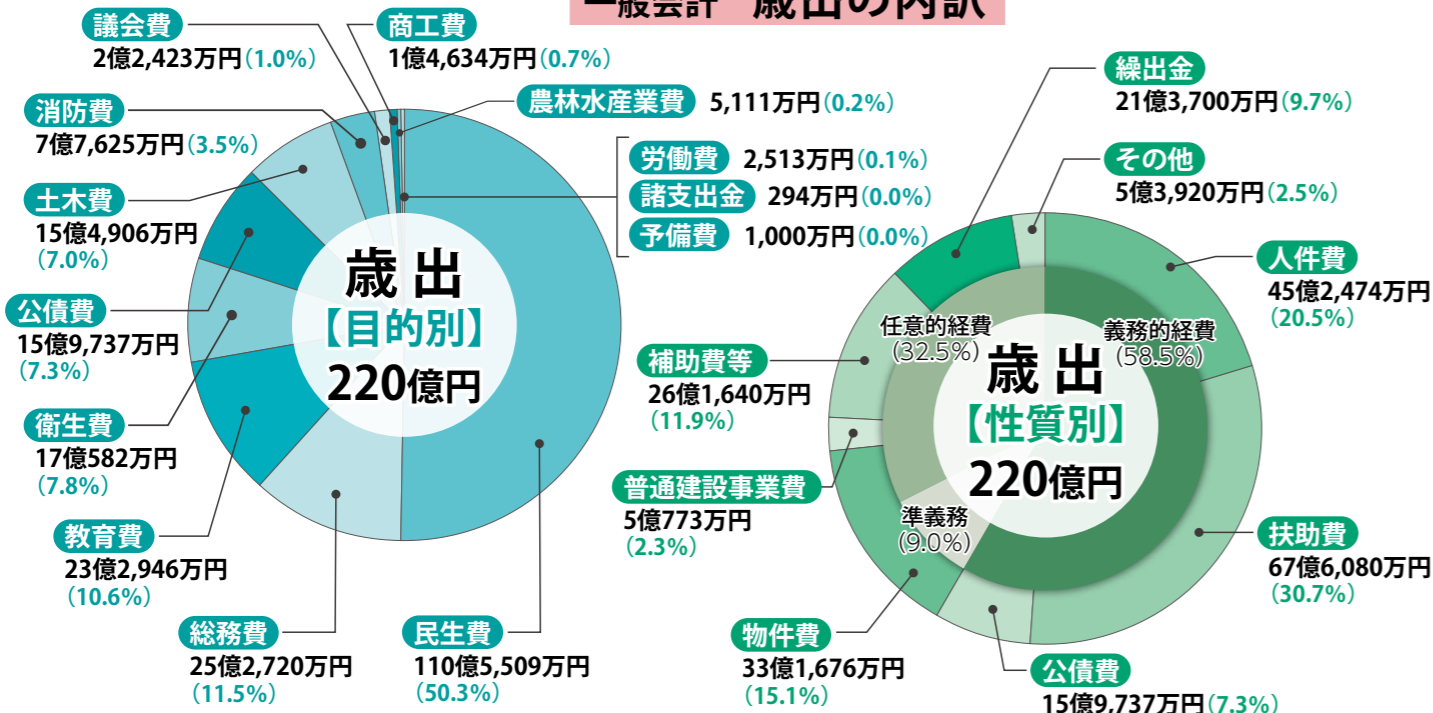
一般会計　歳出の内訳

議会費
2億2,423万円（1.0%）

商工費
1億4,634万円（0.7%）

農林水産業費　5,111万円（0.2%）

消防費
7億7,625万円（3.5%）

労働費　2,513万円（0.1%）
諸支出金　294万円（0.0%）
予備費　1,000万円（0.0%）

土木費
15億4,906万円
（7.0%）

公債費
15億9,737万円
（7.3%）

衛生費
17億582万円
（7.8%）

教育費
23億2,946万円
（10.6%）

総務費
25億2,720万円
（11.5%）

民生費
110億5,509万円
（50.3%）

歳出
【目的別】
220億円

繰出金
21億3,700万円（9.7%）

その他
5億3,920万円（2.5%）

人件費
45億2,474万円
（20.5%）

補助費等
26億1,640万円
（11.9%）

普通建設事業費
5億773万円
（2.3%）

扶助費
67億6,080万円
（30.7%）

物件費
33億1,676万円
（15.1%）

公債費
15億9,737万円（7.3%）

任意的経費
（32.5%）

義務的経費
（58.5%）

準義務
（9.0%）

歳出
【性質別】
220億円